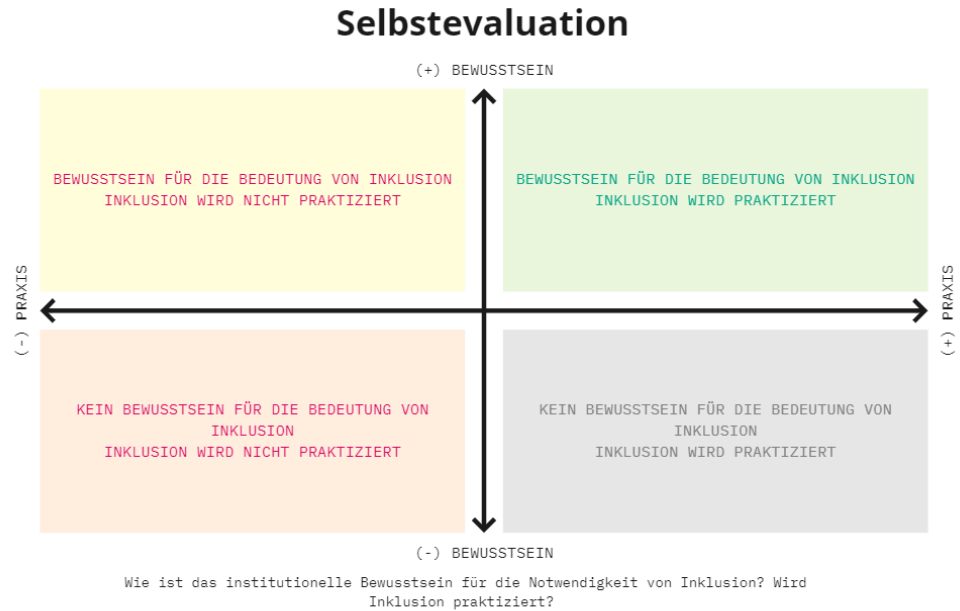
Selbstevaluation

(+) BEWUSSTSEIN

BEWUSSTSEIN FÜR DIE BEDEUTUNG VON INKLUSION
INKLUSION WIRD NICHT PRAKTIZIERT

BEWUSSTSEIN FÜR DIE BEDEUTUNG VON INKLUSION
INKLUSION WIRD PRAKTIZIERT

(-) PRAXIS

(+) PRAXIS

KEIN BEWUSSTSEIN FÜR DIE BEDEUTUNG VON INKLUSION
INKLUSION WIRD NICHT PRAKTIZIERT

KEIN BEWUSSTSEIN FÜR DIE BEDEUTUNG VON INKLUSION
INKLUSION WIRD PRAKTIZIERT

(-) BEWUSSTSEIN

Wie ist das institutionelle Bewusstsein für die Notwendigkeit von Inklusion? Wird Inklusion praktiziert?